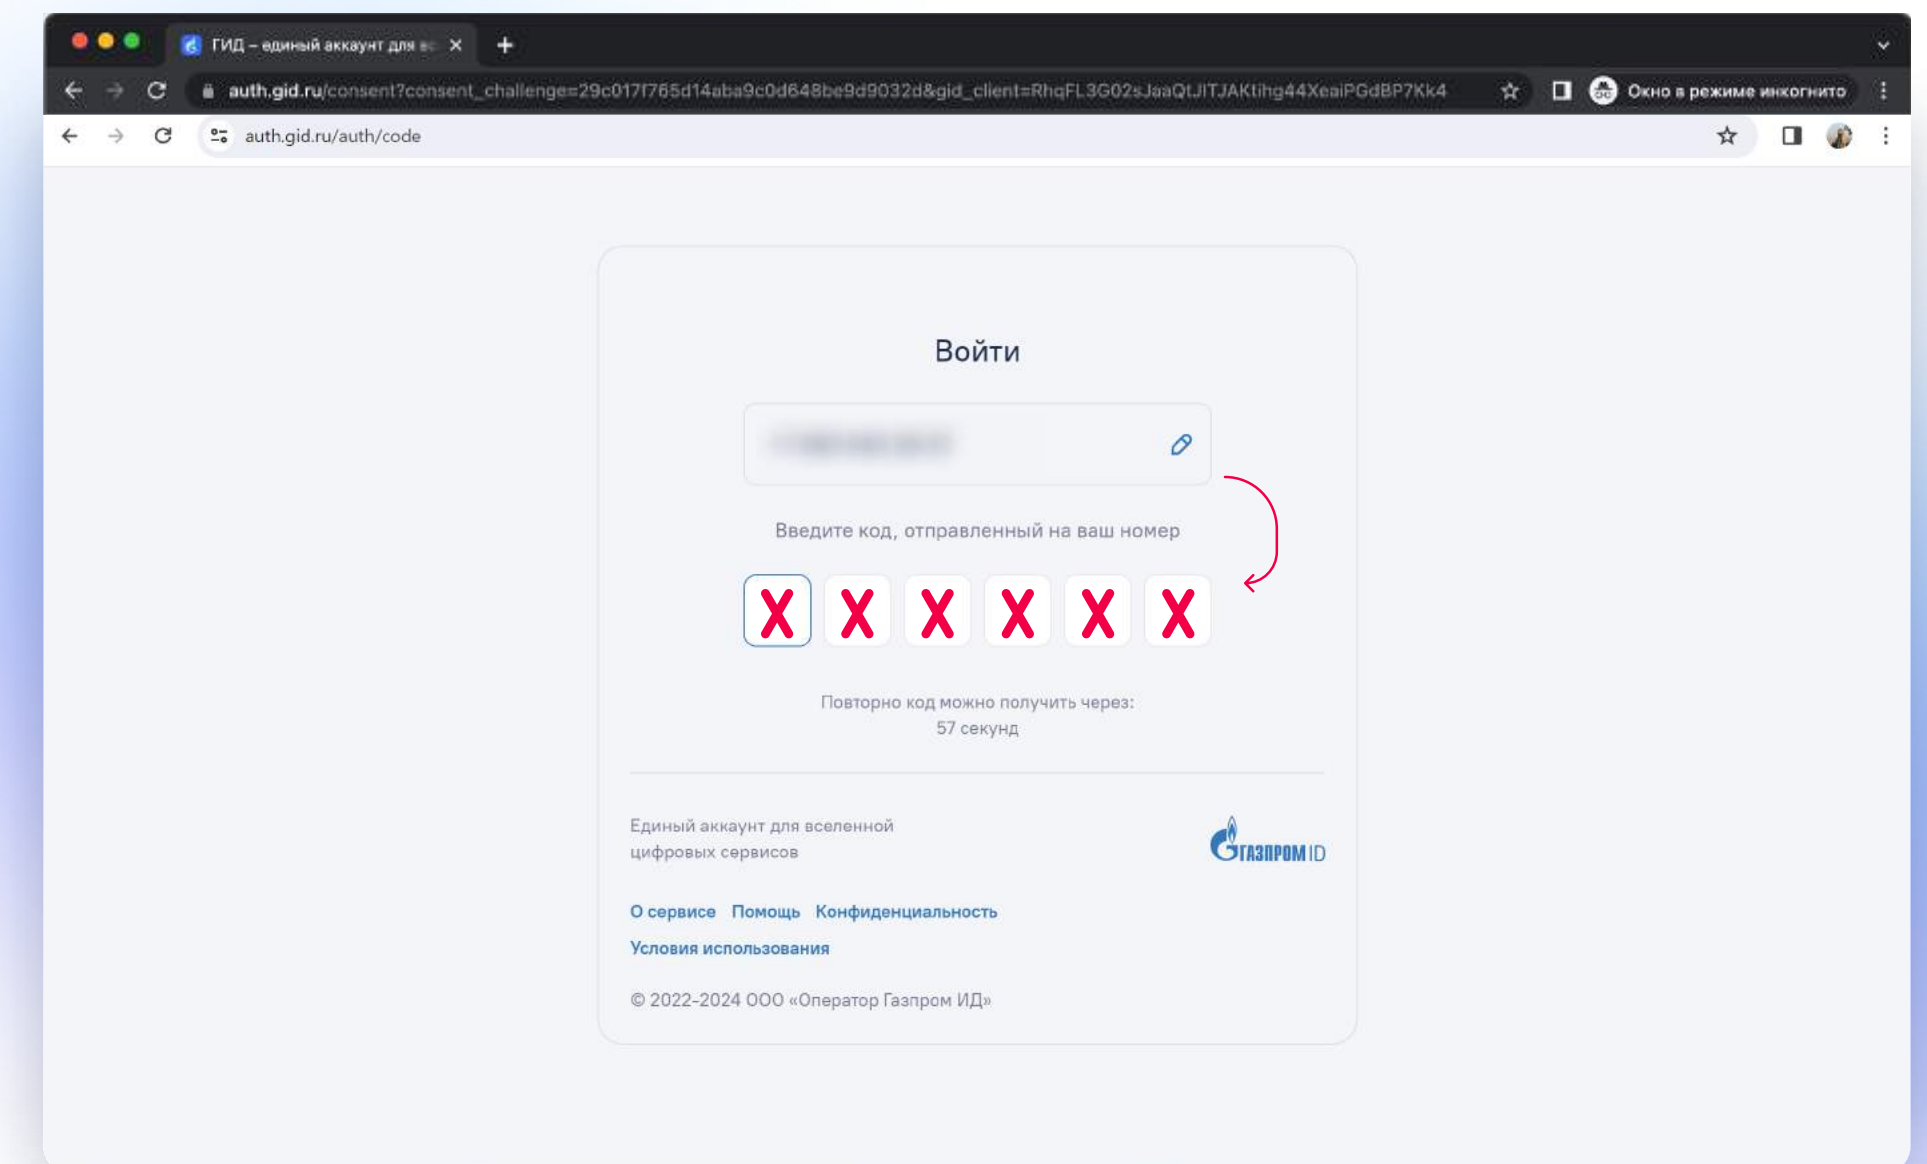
ГИД – единый аккаунт для в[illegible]

auth.gid.ru/consent?consent_challenge=29c017f765d14aba9c0d648be9d9032d&gid_client=RhqFL3G02sJaaQtJITJAKtihg44XeaiPGdBP7Kk4

Окно в режиме инкогнито

auth.gid.ru/auth/code

Войти

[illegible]

Введите код, отправленный на ваш номер

X X X X X X

Повторно код можно получить через:
57 секунд

Единый аккаунт для вселенной цифровых сервисов

Газпром ID

О сервисе Помощь Конфиденциальность

Условия использования

© 2022-2024 ООО «Оператор Газпром ИД»